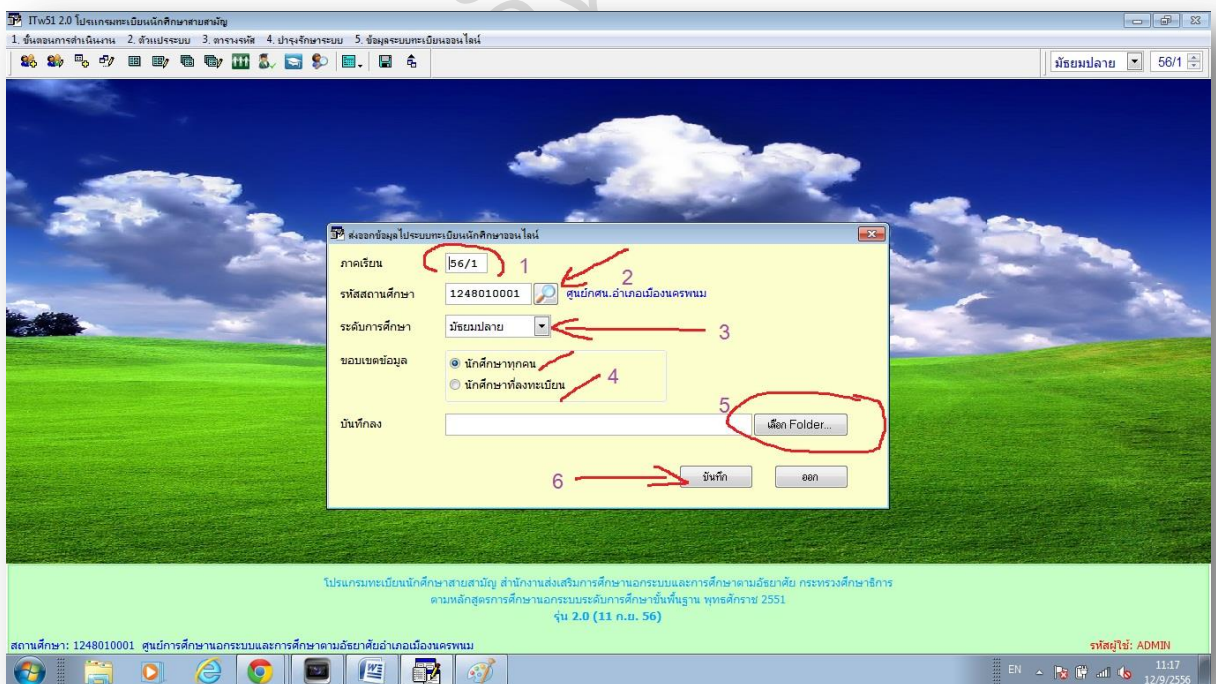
ITw51 2.0 โปรแกรมทะเบียนนักศึกษาสายสามัญ

1. ขั้นตอนการดำเนินงาน 2. ตัวแปรระบบ 3. ตารางรหัส 4. บำรุงรักษาระบบ 5. ข้อมูลระบบทะเบียนออนไลน์

มัธยมปลาย 56/1

ส่งออกข้อมูลไประบบทะเบียนนักศึกษาออนไลน์

ภาคเรียน 56/1 1

2

รหัสสถานศึกษา 1248010001 ศูนย์กศน.อำเภอเมืองนครพนม

ระดับการศึกษา มัธยมปลาย 3

ขอบเขตข้อมูล นักศึกษาทุกคน นักศึกษาที่ลงทะเบียน 4

5

บันทึกลง เลือก Folder...

6 บันทึก ออก

โปรแกรมทะเบียนนักศึกษาสายสามัญ สำนักงานส่งเสริมการศึกษานอกระบบและการศึกษาตามอัธยาศัย กระทรวงศึกษาธิการ
ตามหลักสูตรการศึกษานอกระบบระดับการศึกษาขั้นพื้นฐาน พุทธศักราช 2551
รุ่น 2.0 (11 ก.ย. 56)

สถานศึกษา: 1248010001 ศูนย์การศึกษานอกระบบและการศึกษาตามอัธยาศัยอำเภอเมืองนครพนม

รหัสผู้ใช้: ADMIN

EN 11:17 12/9/2556